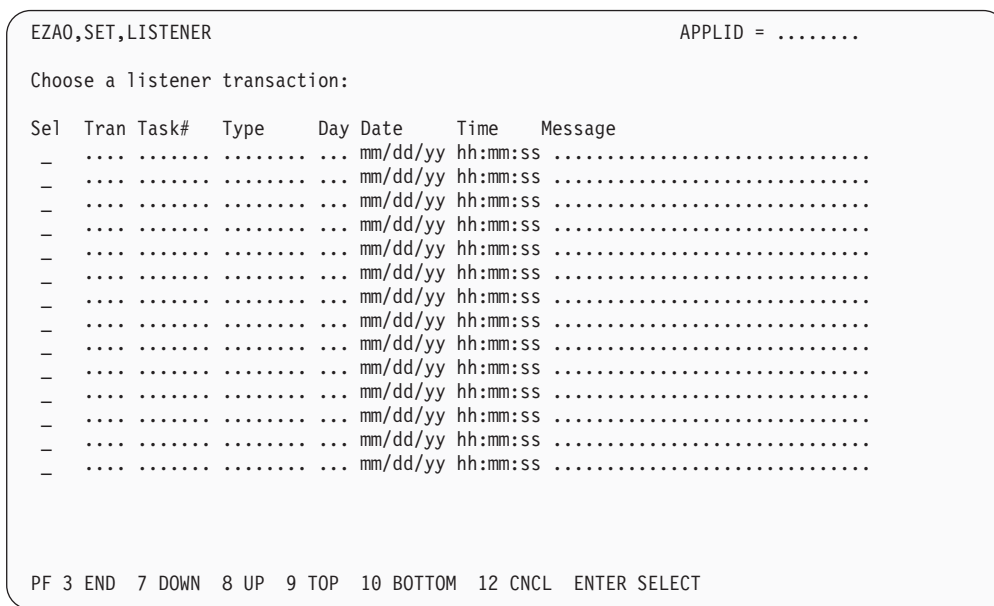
EZAO,SET,LISTENER APPLID = ........

Choose a listener transaction:

Sel Tran Task# Type Day Date Time Message
_ .... ....... ........ ... mm/dd/yy hh:mm:ss ............................
_ .... ....... ........ ... mm/dd/yy hh:mm:ss ............................
_ .... ....... ........ ... mm/dd/yy hh:mm:ss ............................
_ .... ....... ........ ... mm/dd/yy hh:mm:ss ............................
_ .... ....... ........ ... mm/dd/yy hh:mm:ss ............................
_ .... ....... ........ ... mm/dd/yy hh:mm:ss ............................
_ .... ....... ........ ... mm/dd/yy hh:mm:ss ............................
_ .... ....... ........ ... mm/dd/yy hh:mm:ss ............................
_ .... ....... ........ ... mm/dd/yy hh:mm:ss ............................
_ .... ....... ........ ... mm/dd/yy hh:mm:ss ............................
_ .... ....... ........ ... mm/dd/yy hh:mm:ss ............................
_ .... ....... ........ ... mm/dd/yy hh:mm:ss ............................
_ .... ....... ........ ... mm/dd/yy hh:mm:ss ............................
_ .... ....... ........ ... mm/dd/yy hh:mm:ss ............................

PF 3 END 7 DOWN 8 UP 9 TOP 10 BOTTOM 12 CNCL ENTER SELECT